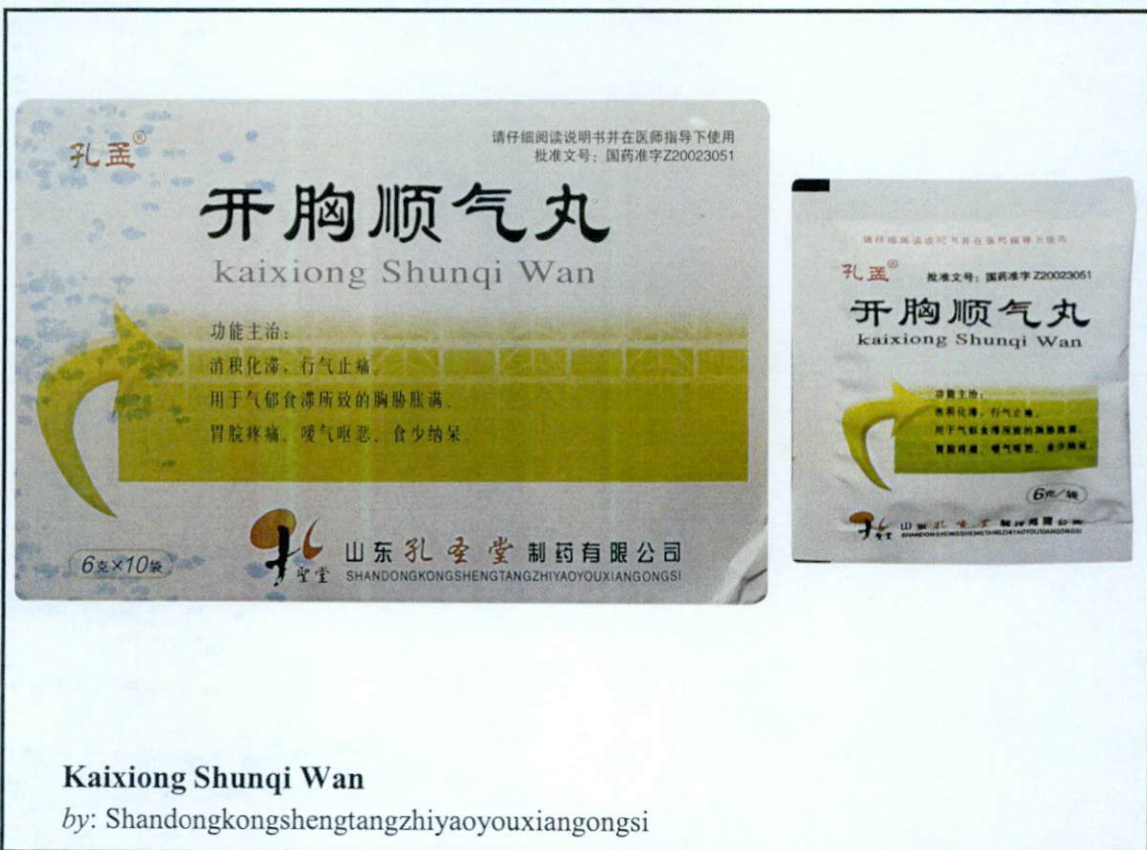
孔孟®

请仔细阅读说明书并在医师指导下使用
批准文号：国药准字Z20023051

开胸顺气丸
kaixiong Shunqi Wan

功能主治：
消积化滞，行气止痛。
用于气郁食滞所致的胸胁胀满、胃脘疼痛、嗳气呕恶、食少纳呆。

6克×10袋

孔圣堂
山东孔圣堂制药有限公司
SHANDONGKONGSHENGTANGZHIYAOYOUXIANGONGSI

请仔细阅读说明书并在医师指导下使用

孔孟®

批准文号：国药准字Z20023051

开胸顺气丸
kaixiong Shunqi Wan

功能主治：
消积化滞，行气止痛。
用于气郁食滞所致的胸胁胀满、胃脘疼痛、嗳气呕恶、食少纳呆。

6克/袋

山东孔圣堂制药有限公司
SHANDONGKONGSHENGTANGZHIYAOYOUXIANGONGSI

Kaixiong Shunqi Wan
by: Shandongkongshengtangzhiyaoyouxiangongsi